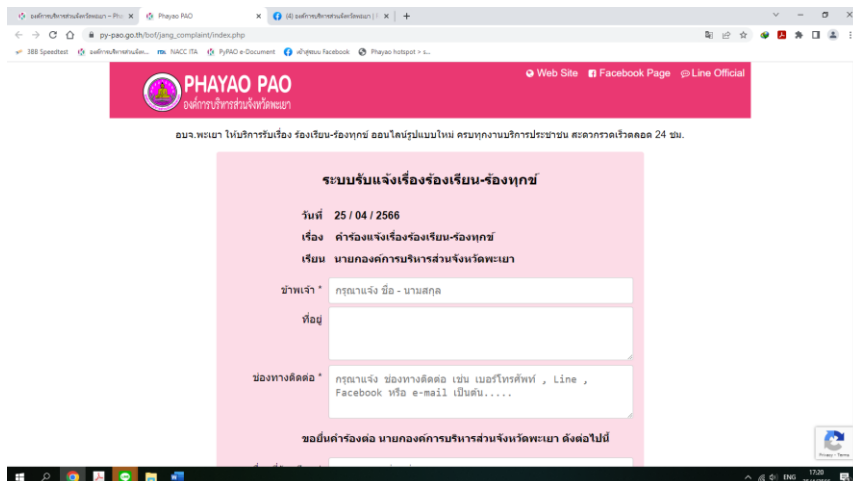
องค์การบริหารส่วนจังหวัดพะเยา - Pha × Phayao PAO × (4) องค์การบริหารส่วนจังหวัดพะเยา | × +

py-pao.go.th/bof/jang_complaint/index.php

3BB Speedtest องค์การบริหารส่วนจัง... NACC ITA PyPAO e-Document หน้าผู้ดูแล Facebook Phayao hotspot > s...

PHAYAO PAO
องค์การบริหารส่วนจังหวัดพะเยา

Web Site Facebook Page Line Official

อบจ.พะเยา ให้บริการรับเรื่อง ร้องเรียน-ร้องทุกข์ ออนไลน์รูปแบบใหม่ ครบทุกงานบริการประชาชน สะดวกรวดเร็วตลอด 24 ชม.

ระบบรับแจ้งเรื่องร้องเรียน-ร้องทุกข์

วันที่ 25 / 04 / 2566

เรื่อง คำร้องแจ้งเรื่องร้องเรียน-ร้องทุกข์

เรียน นายกองค์การบริหารส่วนจังหวัดพะเยา

ข้าพเจ้า * กรุณาแจ้ง ชื่อ - นามสกุล

ที่อยู่

ช่องทางติดต่อ * กรุณาแจ้ง ช่องทางติดต่อ เช่น เบอร์โทรศัพท์ , Line , Facebook หรือ e-mail เป็นต้น.....

ขอยื่นคำร้องต่อ นายกองค์การบริหารส่วนจังหวัดพะเยา ดังต่อไปนี้

Privacy - Terms

ENG 17:20